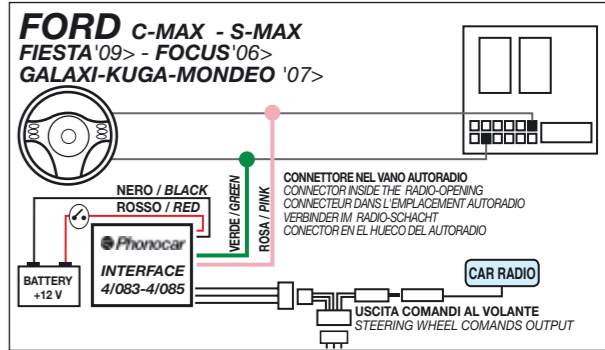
FORD C-MAX - S-MAX
FIESTA'09> - FOCUS'06>
GALAXI-KUGA-MONDEO '07>

NERO / BLACK
ROSSO / RED

VERDE / GREEN
ROSA / PINK

CONNETTORE NEL VANO AUTORADIO
CONNECTOR INSIDE THE RADIO-OPENING
CONNECTEUR DANS L'EMPLACEMENT AUTORADIO
VERBINDER IM RADIO-SCHACHT
CONECTOR EN EL HUECO DEL AUTORADIO

Phonocar
INTERFACE
4/083-4/085

BATTERY
+12 V

CAR RADIO

USCITA COMANDI AL VOLANTE
STEERING WHEEL COMANDS OUTPUT